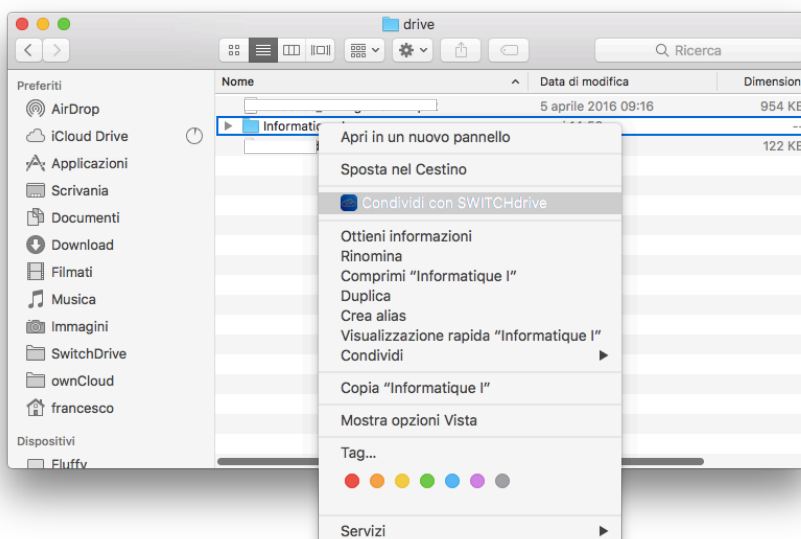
drive

Ricerca

Preferiti
AirDrop
iCloud Drive
Applicazioni
Scrivania
Documenti
Download
Filmati
Musica
Immagini
SwitchDrive
ownCloud
francesco

Dispositivi
Fluffy

| Nome | Data di modifica | Dimension |
|---|---|---|
| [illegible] | 5 aprile 2016 09:16 | 954 KB |
| Informatic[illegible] | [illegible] | -- |
| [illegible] | | 122 KB |

Apri in un nuovo pannello
Sposta nel Cestino
Condividi con SWITCHdrive
Ottieni informazioni
Rinomina
Comprimi "Informatique I"
Duplica
Crea alias
Visualizzazione rapida "Informatique I"
Condividi
Copia "Informatique I"
Mostra opzioni Vista
Tag...
Servizi